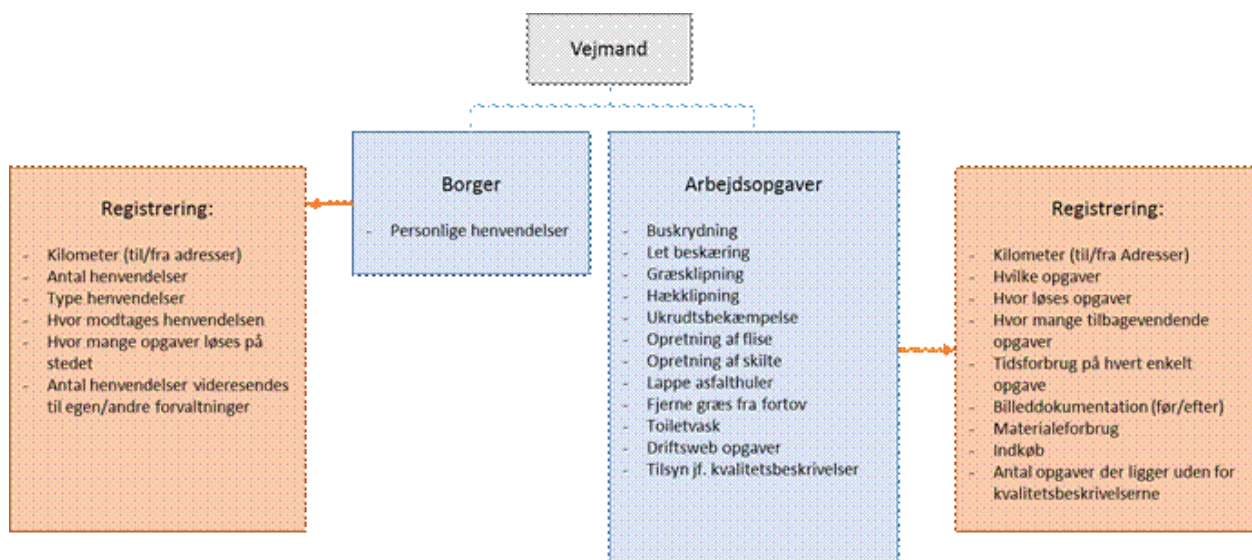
Vejmand

Registrering:

- Kilometer (til/fra adresser)
- Antal henvendelser
- Type henvendelser
- Hvor modtages henvendelsen
- Hvor mange opgaver løses på stedet
- Antal henvendelser videresendes til egen/andre forvaltninger

Borger

- Personlige henvendelser

Arbejdsopgaver

- Buskrydning
- Let beskæring
- Græsklipning
- Hækklipning
- Ukrudtsbekæmpelse
- Opretning af flise
- Opretning af skilte
- Lappe asfalthuler
- Fjerne græs fra fortov
- Toiletvask
- Driftsweb opgaver
- Tilsyn jf. kvalitetsbeskrivelser

Registrering:

- Kilometer (til/fra Adresser)
- Hvilke opgaver
- Hvor løses opgaver
- Hvor mange tilbagevendende opgaver
- Tidsforbrug på hvert enkelt opgave
- Billeddokumentation (før/efter)
- Materialeforbrug
- Indkøb
- Antal opgaver der ligger uden for kvalitetsbeskrivelserne